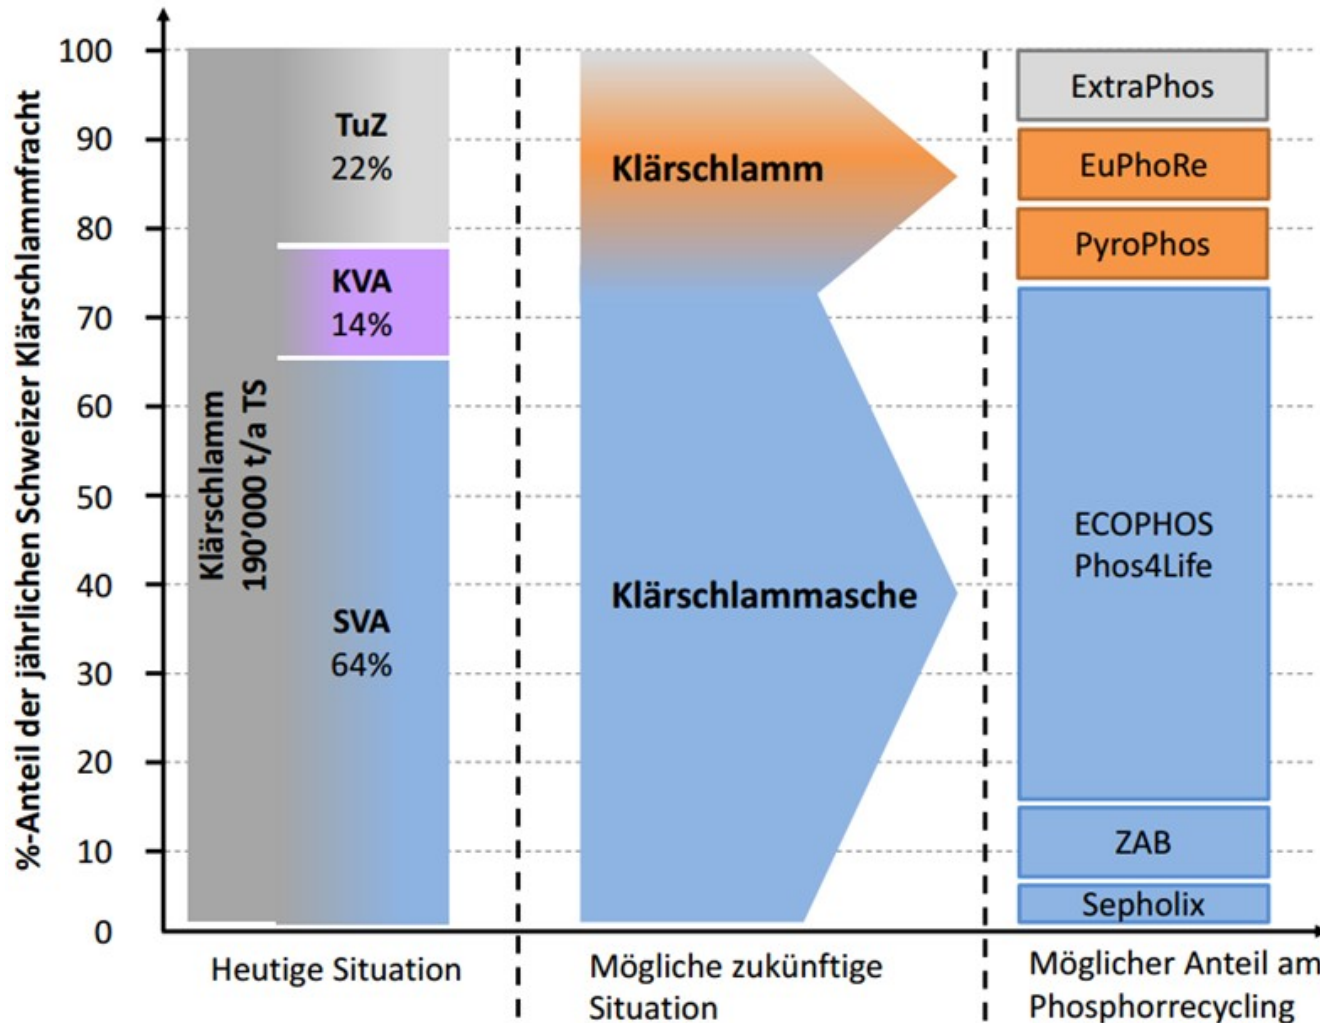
%-Anteil der jährlichen Schweizer Klärschlammfracht

100
90
80
70
60
50
40
30
20
10
0

Klärschlamm
190'000 t/a TS

TuZ
22%

KVA
14%

SVA
64%

Klärschlamm

Klärschlammasche

ExtraPhos

EuPhoRe

PyroPhos

ECOPHOS
Phos4Life

ZAB

Sepholix

Heutige Situation

Mögliche zukünftige Situation

Möglicher Anteil am Phosphorrecycling